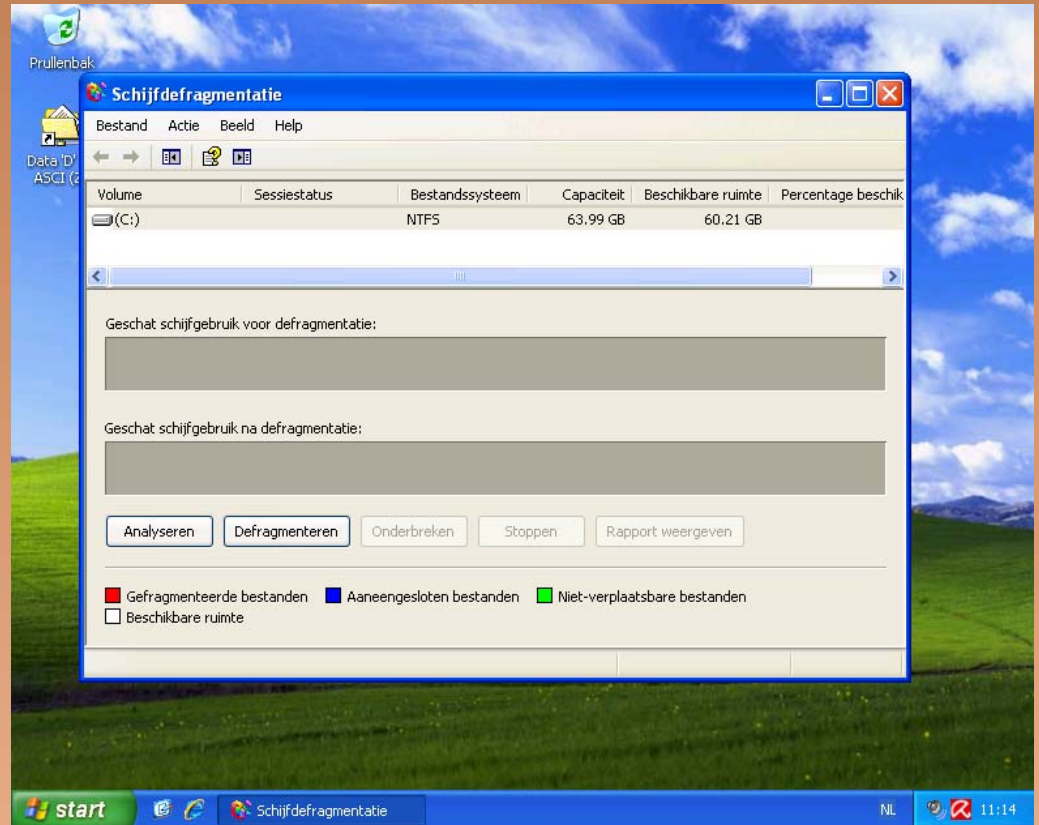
Prullenbak

Data 'D'
ASCI (2

Schijfdefragmentatie

Bestand Actie Beeld Help

| Volume | Sessiestatus | Bestandssysteem | Capaciteit | Beschikbare ruimte | Percentage beschik |
|---|---|---|---|---|---|
| (C:) | | NTFS | 63.99 GB | 60.21 GB | |

Geschat schijfgebruik voor defragmentatie:

Geschat schijfgebruik na defragmentatie:

Analyseren Defragmenteren Onderbreken Stoppen Rapport weergeven

Gefragmenteerde bestanden Aaneengesloten bestanden Niet-verplaatsbare bestanden
Beschikbare ruimte

start Schijfdefragmentatie NL 11:14